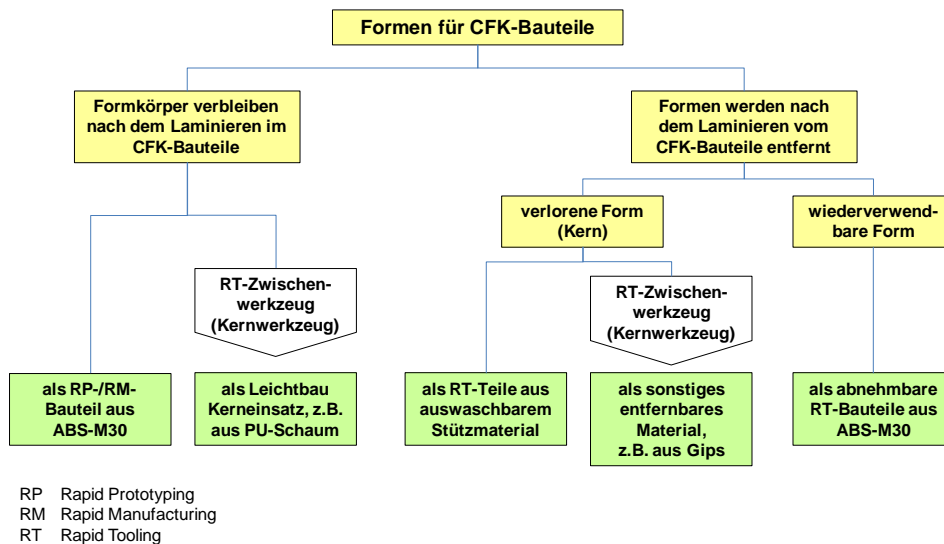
Formen für CFK-Bauteile

Formkörper verbleiben nach dem Laminieren im CFK-Bauteile

Formen werden nach dem Laminieren vom CFK-Bauteile entfernt

verlorene Form (Kern)

wiederverwendbare Form

RT-Zwischenwerkzeug (Kernwerkzeug)

RT-Zwischenwerkzeug (Kernwerkzeug)

als RP-/RM-Bauteil aus ABS-M30

als Leichtbau Kerneinsatz, z.B. aus PU-Schaum

als RT-Teile aus auswaschbarem Stützmaterial

als sonstiges entfernbares Material, z.B. aus Gips

als abnehmbare RT-Bauteile aus ABS-M30

RP Rapid Prototyping
RM Rapid Manufacturing
RT Rapid Tooling